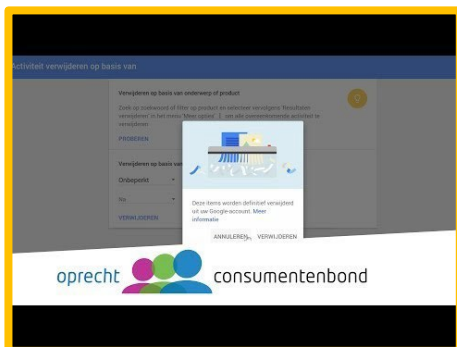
Activiteit verwijderen op basis van

Verwijderen op basis van onderwerp of product

Zoek op zoekwoord of filter op product en selecteer vervolgens 'Resultaten verwijderen' in het menu 'Meer opties' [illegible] om alle overeenkomende activiteit te verwijderen

PROBEREN

Verwijderen op basis van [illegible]

Onbeperkt

Na

VERWIJDEREN

Deze items worden definitief verwijderd uit uw Google-account. Meer informatie

ANNULEREN

VERWIJDEREN

oprecht consumentenbond